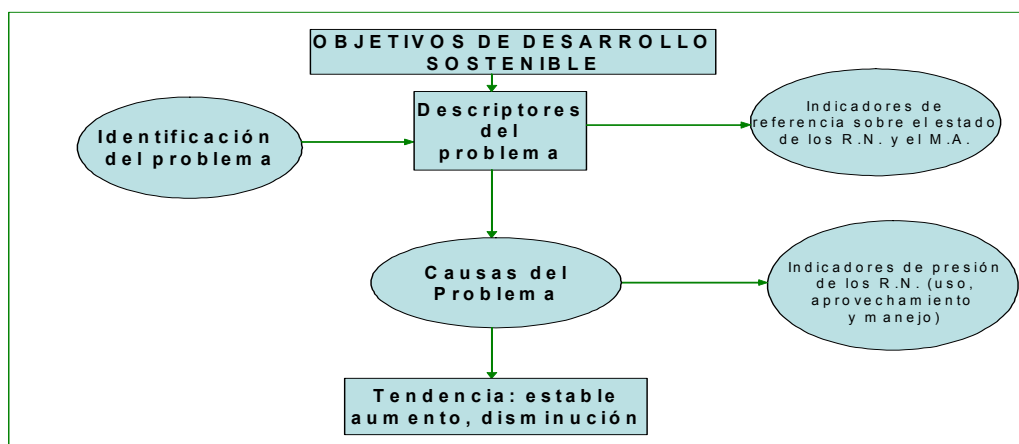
OBJETIVOS DE DESARROLLO SOSTENIBLE

Identificación del problema

Descriptores del problema

Indicadores de referencia sobre el estado de los R.N. y el M.A.

Causas del Problema

Indicadores de presión de los R.N. (uso, aprovechamiento y manejo)

Tendencia: estable aumento, disminución